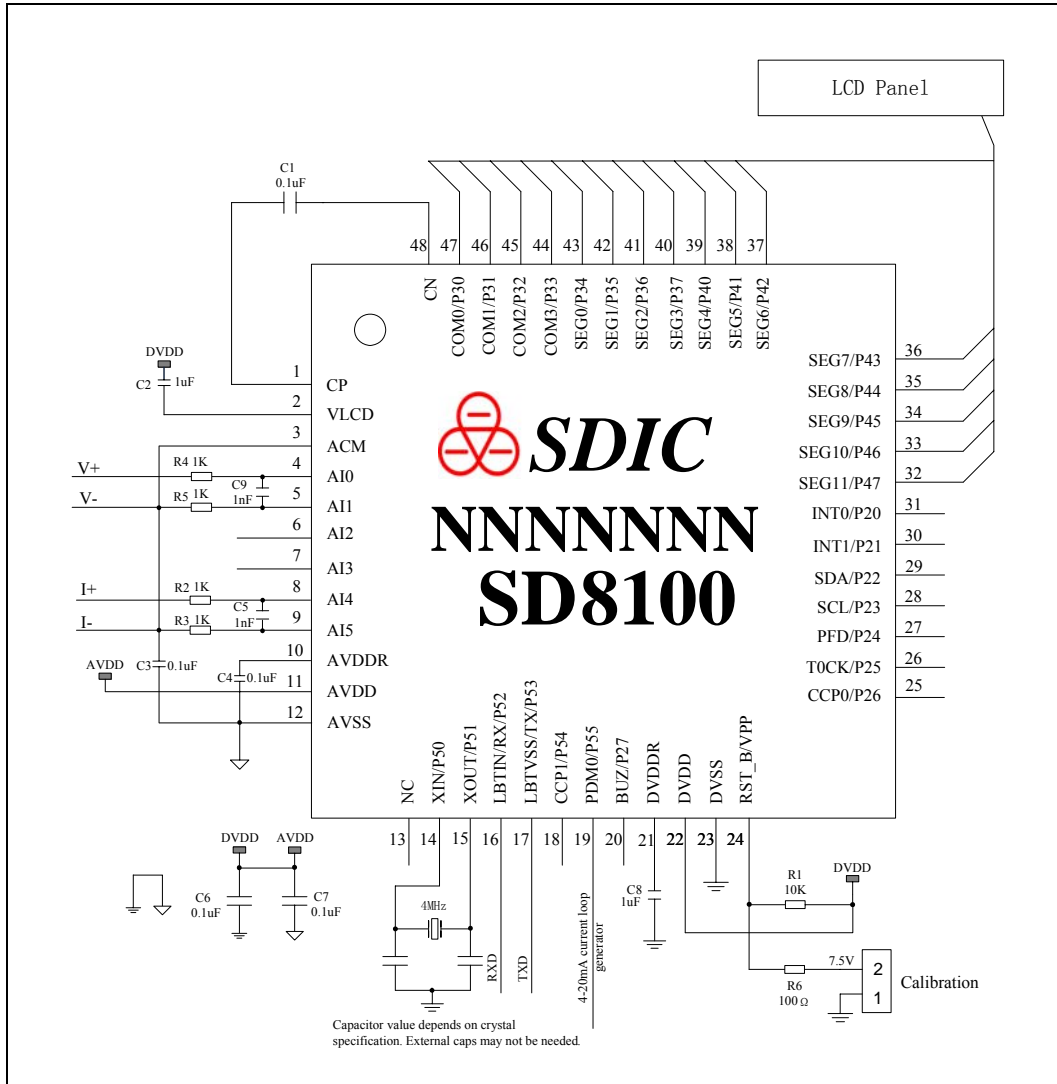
LCD Panel

C1
0.1uF

48 47 46 45 44 43 42 41 40 39 38 37

CN
COM0/P30
COM1/P31
COM2/P32
COM3/P33
SEG0/P34
SEG1/P35
SEG2/P36
SEG3/P37
SEG4/P40
SEG5/P41
SEG6/P42

DVDD
C2 1uF

1 CP
2 VLCD
3 ACM
V+ R4 1K 4 AI0
C9 1nF
V- R5 1K 5 AI1
6 AI2
7 AI3
I+ R2 1K 8 AI4
C5 1nF
I- R3 1K 9 AI5
10 AVDDR
AVDD C3 0.1uF C4 0.1uF 11 AVDD
12 AVSS

SDIC
NNNNNNN
SD8100

SEG7/P43 36
SEG8/P44 35
SEG9/P45 34
SEG10/P46 33
SEG11/P47 32
INT0/P20 31
INT1/P21 30
SDA/P22 29
SCL/P23 28
PFD/P24 27
T0CK/P25 26
CCP0/P26 25

NC
XIN/P50
XOUT/P51
LBTIN/RX/P52
LBTVSS/TX/P53
CCP1/P54
PDM0/P55
BUZ/P27
DVDDR
DVDD
DVSS
RST_B/VPP

13 14 15 16 17 18 19 20 21 22 23 24

DVDD AVDD
C6 0.1uF
C7 0.1uF

4MHz

RXD
TXD
4-20mA current loop generator

C8 1uF

R1 10K
DVDD

R6 100Ω
7.5V
2
1
Calibration

Capacitor value depends on crystal specification. External caps may not be needed.